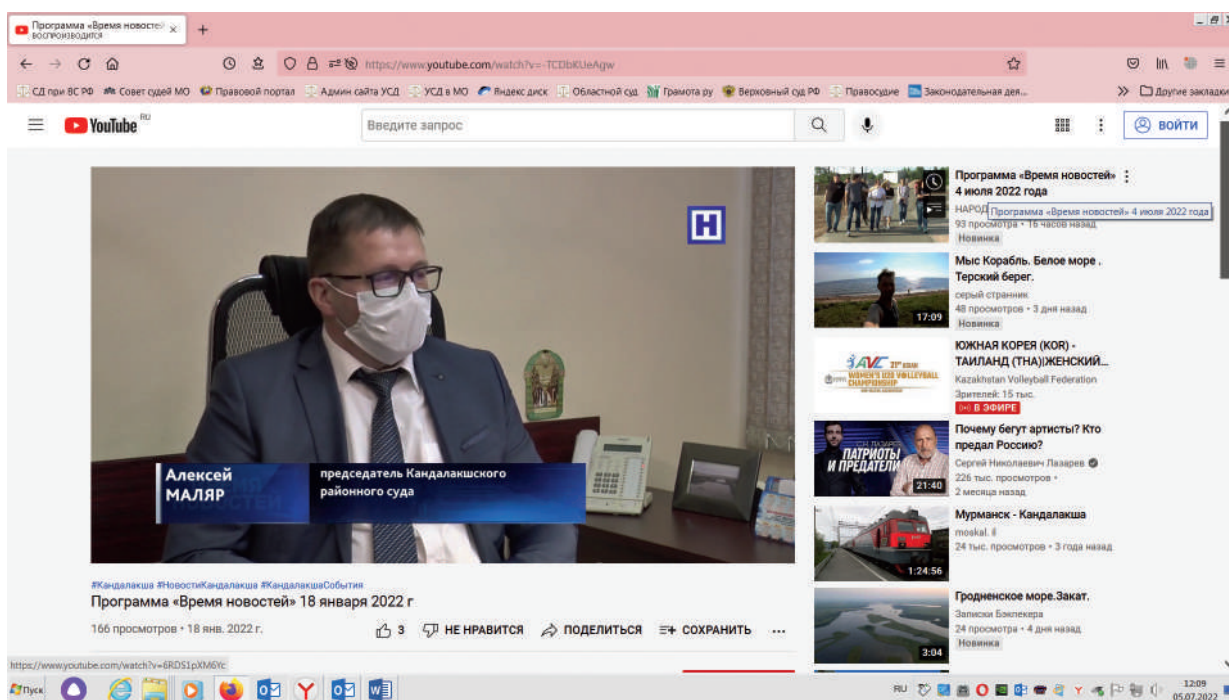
Программа «Время новостей» воспроизводится ×
+

https://www.youtube.com/watch?v=-TCDbKUeAgw

СД при ВС РФ  Совет судей МО  Правовой портал  Админ сайта УСД  УСД в МО  Яндекс диск  Областной суд  Грамота ру  Верховный суд РФ  Правосудие  Законодательная дея...  »  Другие закладки

YouTube RU
Введите запрос
ВОЙТИ

H

Алексей МАЛЯР
председатель Кандалакшского районного суда

#Кандалакша #НовостиКандалакша #КандалакшаСобытия
Программа «Время новостей» 18 января 2022 г
166 просмотров • 18 янв. 2022 г.
3  НЕ НРАВИТСЯ  ПОДЕЛИТЬСЯ  СОХРАНИТЬ ...

Программа «Время новостей» 4 июля 2022 года
НАРОД
Программа «Время новостей» 4 июля 2022 года
93 просмотра • 16 часов назад
Новинка

Мыс Корабль. Белое море . Терский берег.
серый странник
48 просмотров • 3 дня назад
Новинка
17:09

ЮЖНАЯ КОРЕЯ (KOR) - ТАИЛАНД (ТНА)|ЖЕНСКИЙ...
Kazakhstan Volleyball Federation
Зрителей: 15 тыс.
В ЭФИРЕ

Почему бегут артисты? Кто предал Россию?
Сергей Николаевич Лазарев
226 тыс. просмотров •
2 месяца назад
ПАТРИОТЫ И ПРЕДАТЕЛИ
21:40

Мурманск - Кандалакша
moskal. ll
24 тыс. просмотров • 3 года назад
1:24:56

Гродненское море.Закат.
Записки Бэкпекера
24 просмотра • 4 дня назад
Новинка
3:04

https://www.youtube.com/watch?v=6RDS1pXM6Yc

Пуск
RU
12:09
05.07.2022